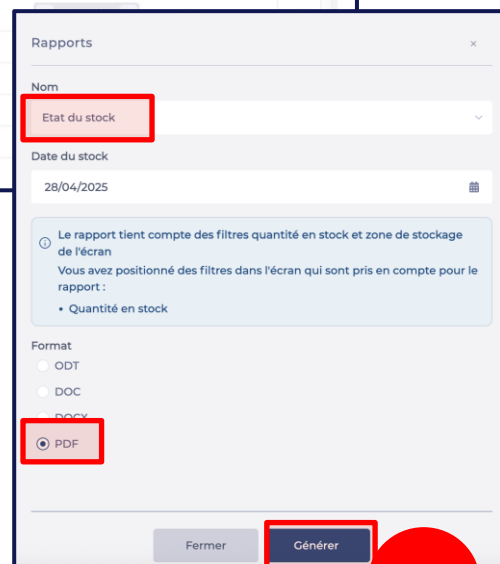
Rapports

×

Nom

Etat du stock

Date du stock

28/04/2025

Le rapport tient compte des filtres quantité en stock et zone de stockage de l'écran

Vous avez positionné des filtres dans l'écran qui sont pris en compte pour le rapport :

• Quantité en stock

Format

ODT

DOC

DOCX

PDF

Fermer

Générer